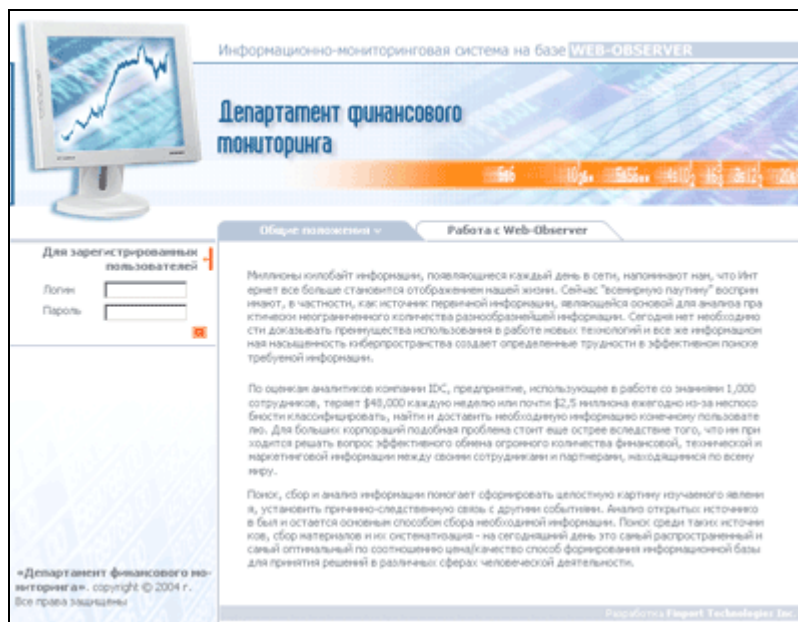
Информационно-мониторинговая система на базе WEB-OBSERVER

Департамент финансового мониторинга

Общие положения

Работа с Web-Observer

Для зарегистрированных пользователей

Логин

Пароль

Миллионы килобайт информации, появляющиеся каждый день в сети, напоминают нам, что Интернет все больше становится отображением нашей жизни. Сейчас "всемирную паутину" воспринимают, в частности, как источник первичной информации, являющейся основой для анализа практически неограниченного количества разнообразнейшей информации. Сегодня нет необходимости доказывать преимущества использования в работе новых технологий и все же информационная насыщенность киберпространства создает определенные трудности в эффективном поиске требуемой информации.

По оценкам аналитиков компании IDC, предприятие, использующее в работе со знаниями 1,000 сотрудников, теряет $48,000 каждую неделю или почти $2,5 миллиона ежегодно из-за неспособности классифицировать, найти и доставить необходимую информацию конечному пользователю. Для больших корпораций подобная проблема стоит еще острее вследствие того, что им приходится решать вопрос эффективного обмена огромного количества финансовой, технической и маркетинговой информации между своими сотрудниками и партнерами, находящимися по всему миру.

Поиск, сбор и анализ информации помогает сформировать целостную картину изучаемого явления, установить причинно-следственную связь с другими событиями. Анализ открытых источников был и остается основным способом сбора необходимой информации. Поиск среди таких источников, сбор материалов и их систематизация - на сегодняшний день это самый распространенный и самый оптимальный по соотношению цена/качество способ формирования информационной базы для принятия решений в различных сферах человеческой деятельности.

«Департамент финансового мониторинга». copyright © 2004 г. Все права защищены

Разработка Finport Technologies Inc.